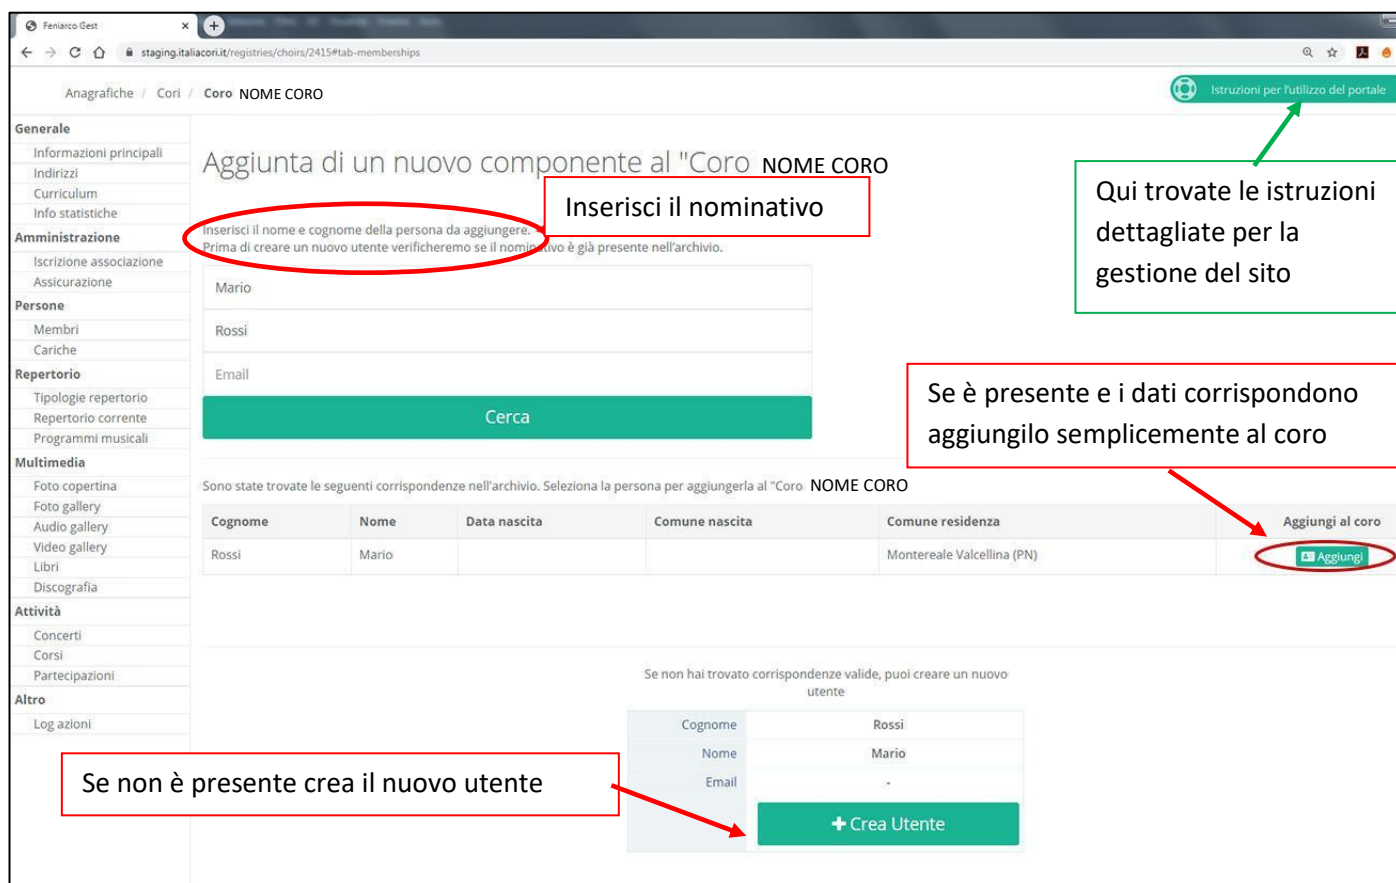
Feniarco Gest

staging.italiacori.it/registries/choirs/2415#tab-memberships

Anagrafiche / Cori / Coro NOME CORO

Istruzioni per l'utilizzo del portale

Generale
Informazioni principali
Indirizzi
Curriculum
Info statistiche
Amministrazione
Iscrizione associazione
Assicurazione
Persone
Membri
Cariche
Repertorio
Tipologie repertorio
Repertorio corrente
Programmi musicali
Multimedia
Foto copertina
Foto gallery
Audio gallery
Video gallery
Libri
Discografia
Attività
Concerti
Corsi
Partecipazioni
Altro
Log azioni

Aggiunta di un nuovo componente al "Coro NOME CORO

Inserisci il nominativo

Qui trovate le istruzioni dettagliate per la gestione del sito

Inserisci il nome e cognome della persona da aggiungere.
Prima di creare un nuovo utente verificheremo se il nominativo è già presente nell'archivio.

Mario
Rossi
Email
Cerca

Se è presente e i dati corrispondono aggiungilo semplicemente al coro

Sono state trovate le seguenti corrispondenze nell'archivio. Seleziona la persona per aggiungerla al "Coro NOME CORO

| Cognome | Nome | Data nascita | Comune nascita | Comune residenza | Aggiungi al coro |
|---|---|---|---|---|---|
| Rossi | Mario | | | Montereale Valcellina (PN) | Aggiungi |

Se non hai trovato corrispondenze valide, puoi creare un nuovo utente

| Cognome | Rossi |
|---|---|
| Nome | Mario |
| Email | - |

Se non è presente crea il nuovo utente

Crea Utente